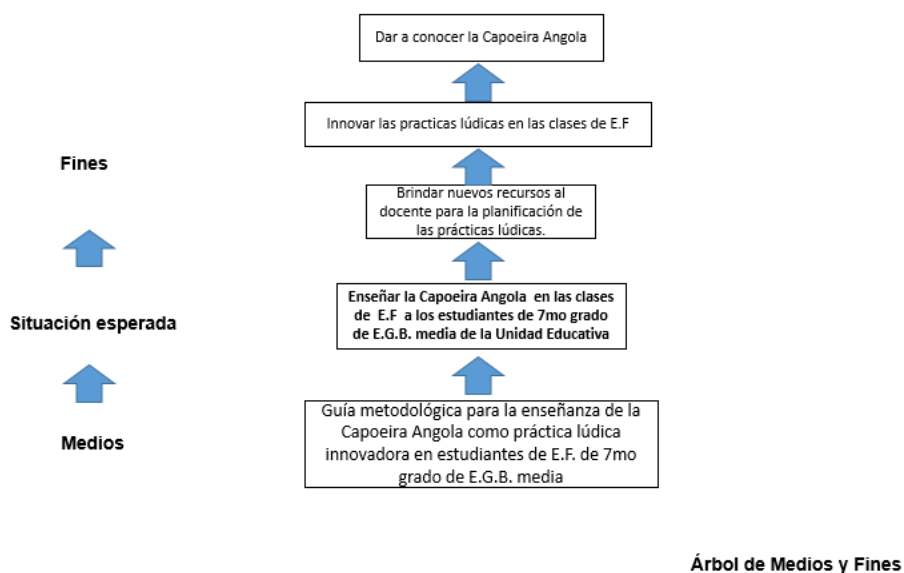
Dar a conocer la Capoeira Angola

Innovar las practicas lúdicas en las clases de E.F

Fines

Brindar nuevos recursos al docente para la planificación de las prácticas lúdicas.

Situación esperada

Enseñar la Capoeira Angola en las clases de E.F a los estudiantes de 7mo grado de E.G.B. media de la Unidad Educativa

Medios

Guía metodológica para la enseñanza de la Capoeira Angola como práctica lúdica innovadora en estudiantes de E.F. de 7mo grado de E.G.B. media

Árbol de Medios y Fines